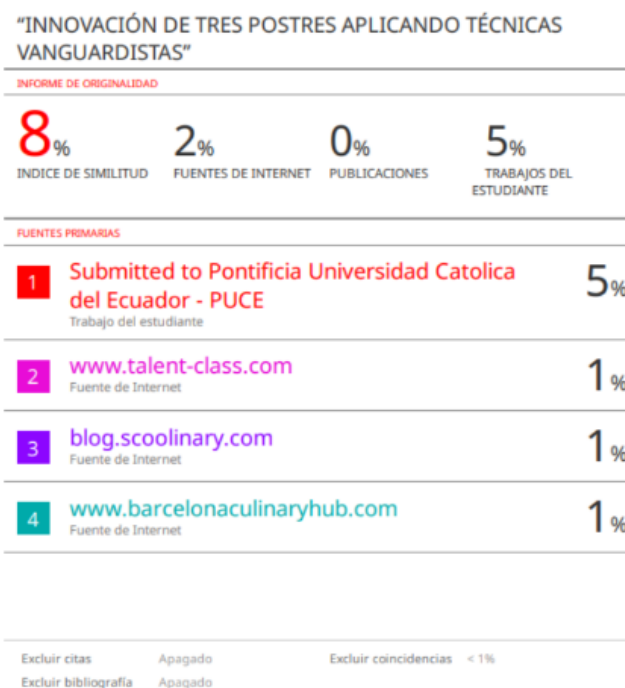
"INNOVACIÓN DE TRES POSTRES APLICANDO TÉCNICAS VANGUARDISTAS"

INFORME DE ORIGINALIDAD

8%
INDICE DE SIMILITUD

2%
FUENTES DE INTERNET

0%
PUBLICACIONES

5%
TRABAJOS DEL ESTUDIANTE

FUENTES PRIMARIAS

| | | |
|---|---|---|
| 1 | Submitted to Pontificia Universidad Catolica del Ecuador - PUCE<br>Trabajo del estudiante | 5% |
| 2 | www.talent-class.com<br>Fuente de Internet | 1% |
| 3 | blog.scoolinary.com<br>Fuente de Internet | 1% |
| 4 | www.barcelonaculinaryhub.com<br>Fuente de Internet | 1% |

Excluir citas Apagado
Excluir bibliografía Apagado
Excluir coincidencias < 1%